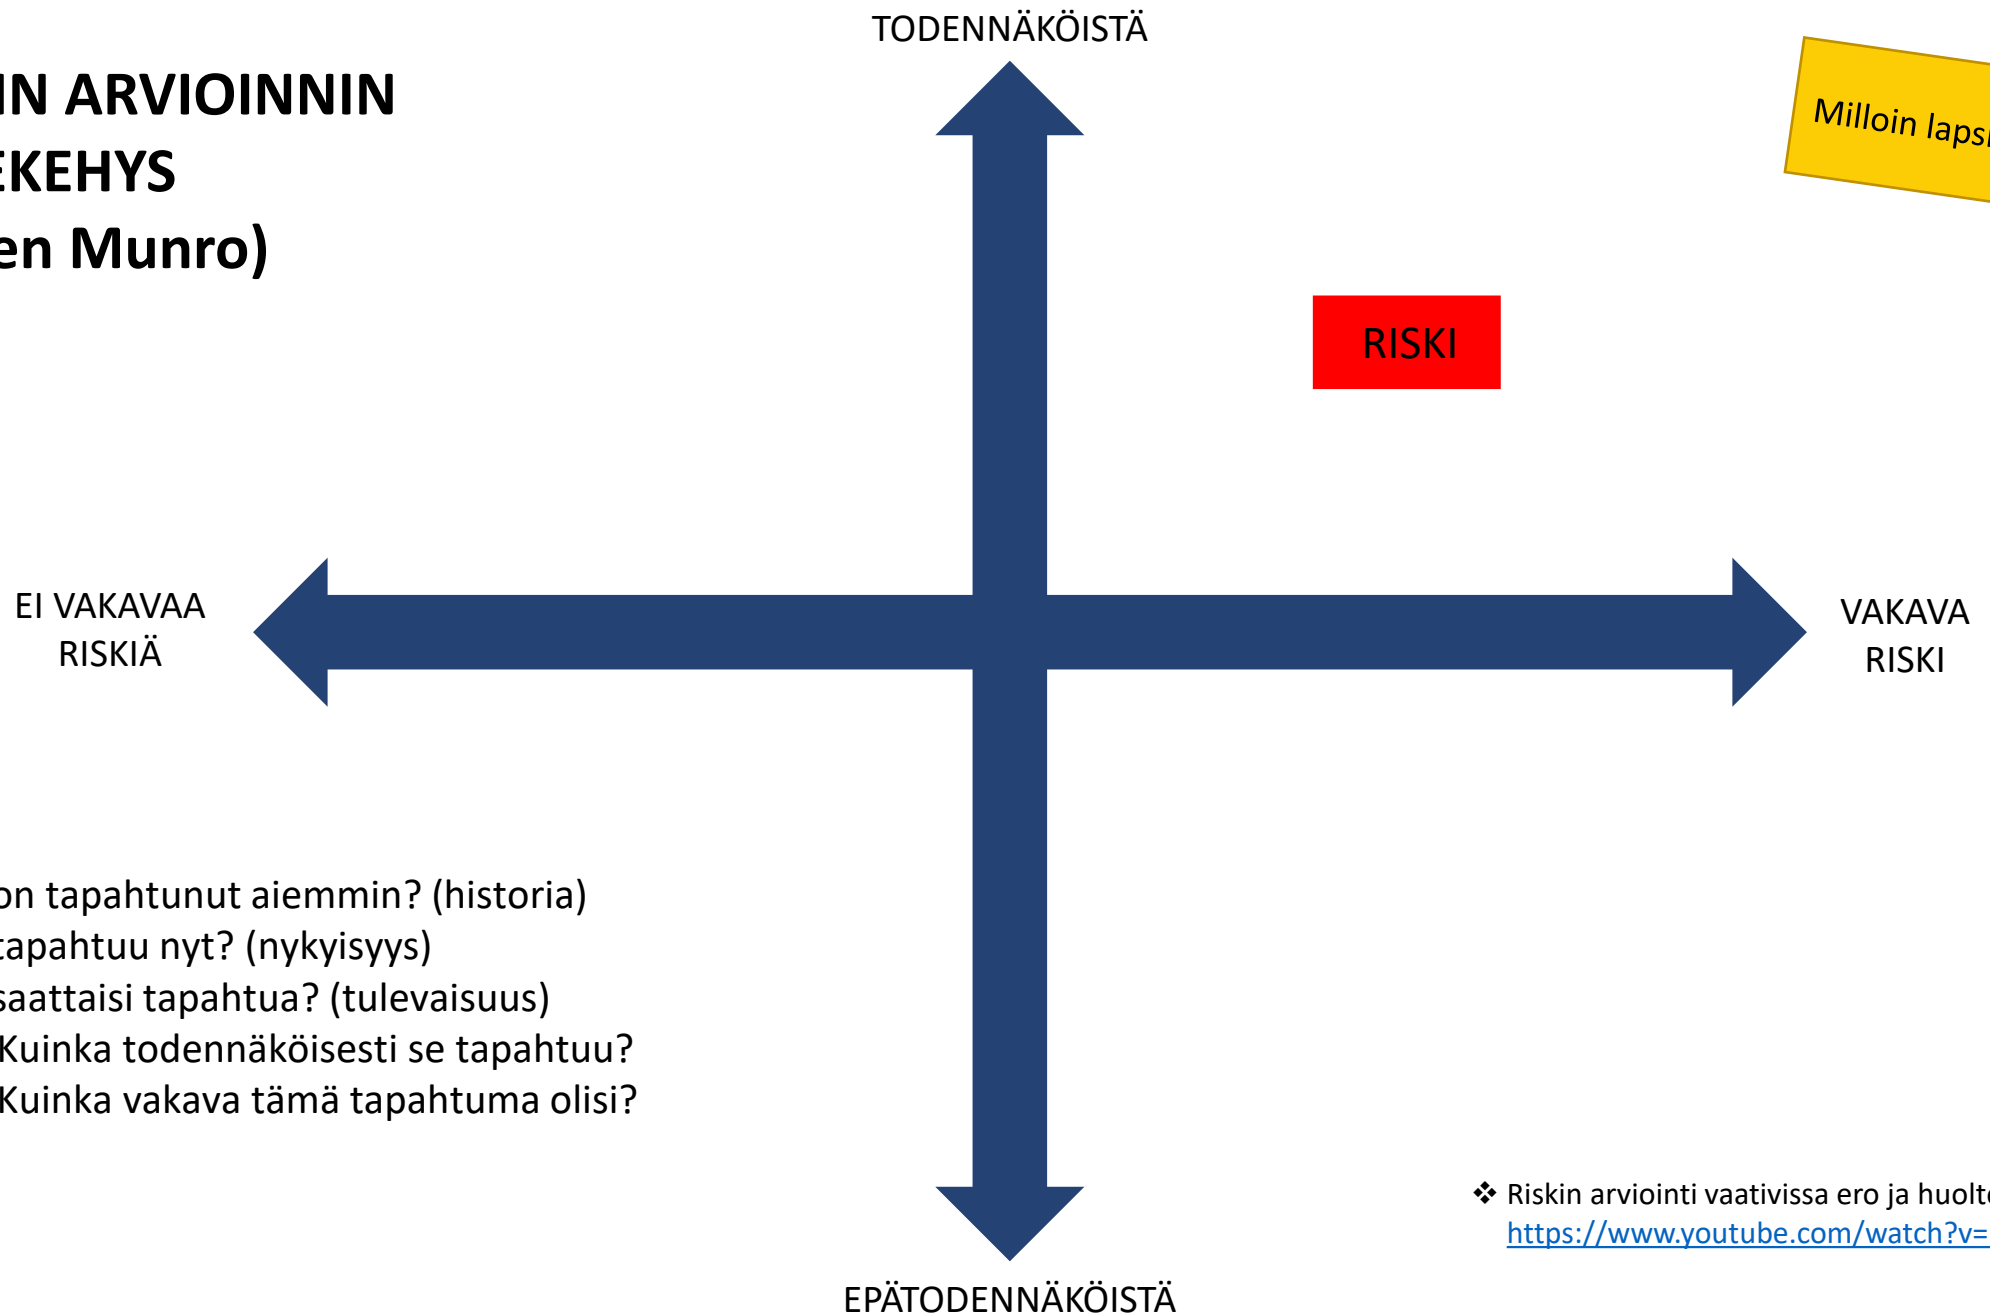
IN ARVIOINNIN
EKEHYS
en Munro)

TODENNÄKÖISTÄ

Milloin lapsi

RISKI

EI VAKAVAA RISKIÄ

VAKAVA RISKI

on tapahtunut aiemmin? (historia)
tapahtuu nyt? (nykyisyys)
saattaisi tapahtua? (tulevaisuus)
Kuinka todennäköisesti se tapahtuu?
Kuinka vakava tämä tapahtuma olisi?

❖ Riskin arviointi vaativissa ero ja huolt
https://www.youtube.com/watch?v=

EPÄTODENNÄKÖISTÄ